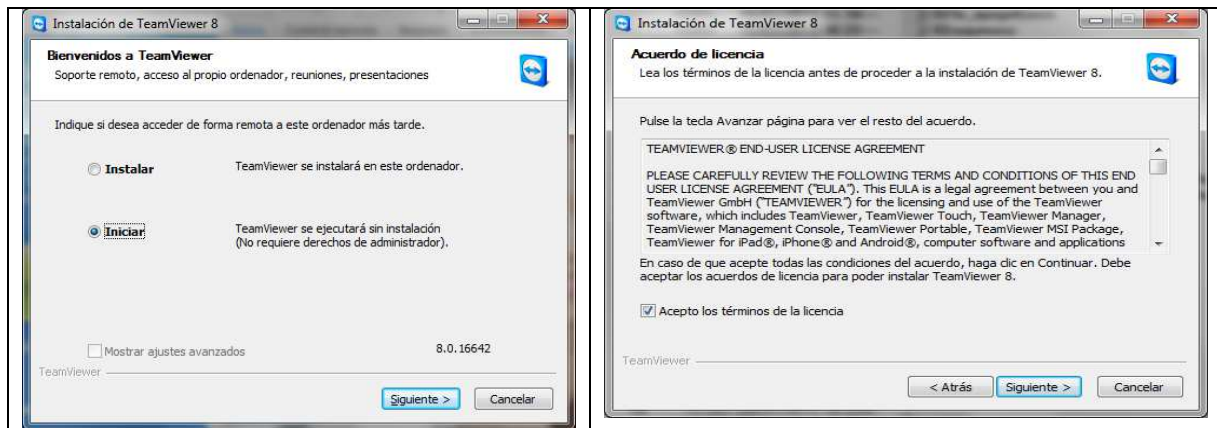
Instalación de TeamViewer 8

Bienvenidos a TeamViewer
Soporte remoto, acceso al propio ordenador, reuniones, presentaciones

Indique si desea acceder de forma remota a este ordenador más tarde.

Instalar
TeamViewer se instalará en este ordenador.

Iniciar
TeamViewer se ejecutará sin instalación (No requiere derechos de administrador).

Mostrar ajustes avanzados
8.0.16642

TeamViewer

Siguiente >
Cancelar

Instalación de TeamViewer 8

Acuerdo de licencia
Lea los términos de la licencia antes de proceder a la instalación de TeamViewer 8.

Pulse la tecla Avanzar página para ver el resto del acuerdo.

TEAMVIEWER® END-USER LICENSE AGREEMENT

PLEASE CAREFULLY REVIEW THE FOLLOWING TERMS AND CONDITIONS OF THIS END USER LICENSE AGREEMENT ("EULA"). This EULA is a legal agreement between you and TeamViewer GmbH ("TEAMVIEWER") for the licensing and use of the TeamViewer software, which includes TeamViewer, TeamViewer Touch, TeamViewer Manager, TeamViewer Management Console, TeamViewer Portable, TeamViewer MSI Package, TeamViewer for iPad®, iPhone® and Android®, computer software and applications

En caso de que acepte todas las condiciones del acuerdo, haga clic en Continuar. Debe aceptar los acuerdos de licencia para poder instalar TeamViewer 8.

Acepto los términos de la licencia

TeamViewer

< Atrás
Siguiente >
Cancelar